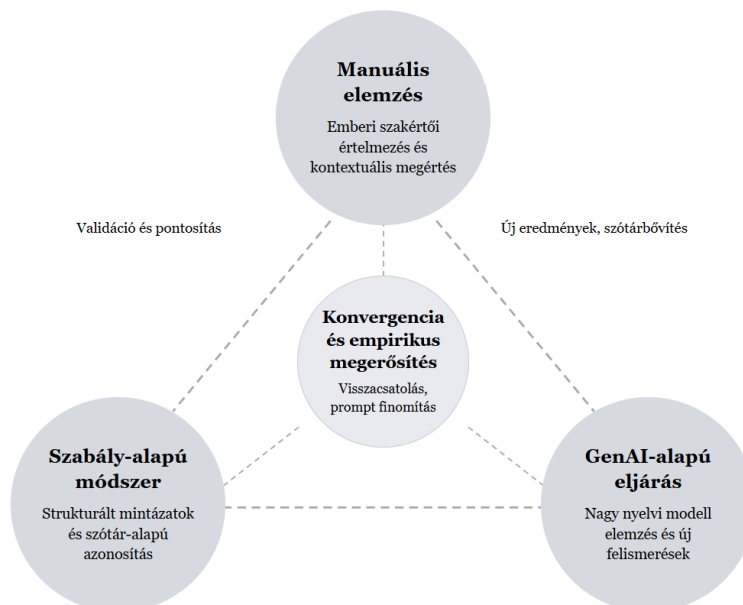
Manuális elemzés

Emberi szakértői értelmezés és kontextuális megértés

Validáció és pontosítás

Új eredmények, szótárbővítés

Konvergencia és empirikus megerősítés

Visszacsatolás, prompt finomítás

Szabály-alapú módszer

Strukturált mintázatok és szótár-alapú azonosítás

GenAI-alapú eljárás

Nagy nyelvi modell elemzés és új felismerések